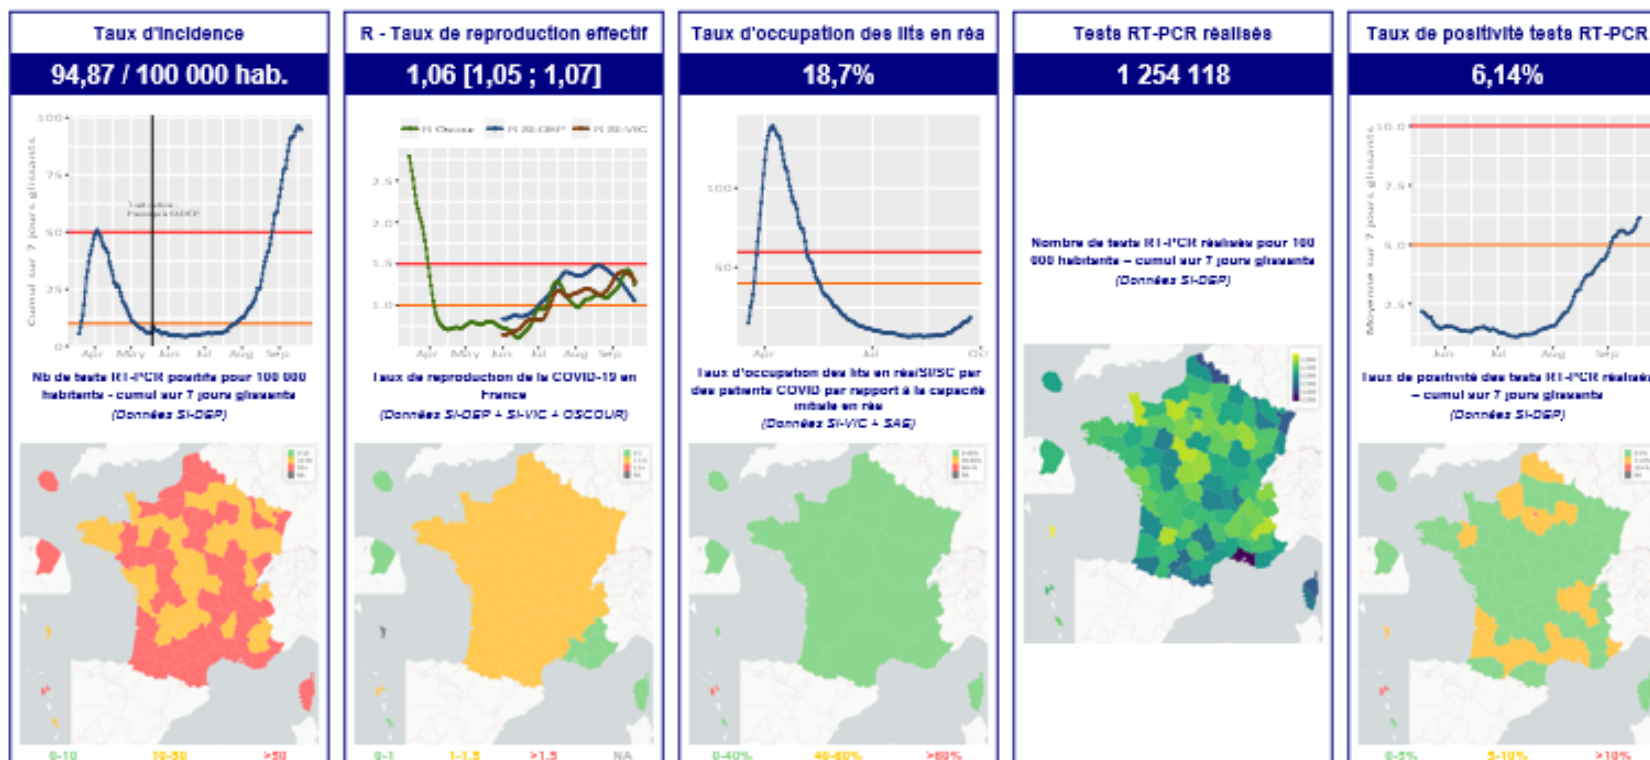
Taux d'incidence

94,87 / 100 000 hab.

Cumul sur 7 jours glissants

100

75

50

25

0

Apr May Jun Jul Aug Sep

Nb de tests RT-PCR positifs pour 100 000 habitants - cumul sur 7 jours glissants
(Données SI-DEP)

0-10 10-50 >50

R - Taux de reproduction effectif

1,06 [1,05 ; 1,07]

R Oscour R SI-DEP R SI-VIC

2.5

2.0

1.5

1.0

Apr May Jun Jul Aug Sep

Taux de reproduction de la COVID-19 en France
(Données SI-DEP + SI-VIC + OSCOUR)

0-1 1-1.5 >1.5 NA

Taux d'occupation des lits en réa

18,7%

100

50

Apr Jul Oct

Taux d'occupation des lits en réa/SI/SC par des patients COVID par rapport à la capacité initiale en réa
(Données SI-VIC + SAE)

0-40% 40-60% >60%

Tests RT-PCR réalisés

1 254 118

Nombre de tests RT-PCR réalisés pour 100 000 habitants – cumul sur 7 jours glissants
(Données SI-DEP)

Taux de positivité tests RT-PCR

6,14%

Moyenne sur 7 jours glissants

10.0

7.5

5.0

2.5

Jun Jul Aug Sep

Taux de positivité des tests RT-PCR réalisés – cumul sur 7 jours glissants
(Données SI-DEP)

0-5% 5-10% >10%